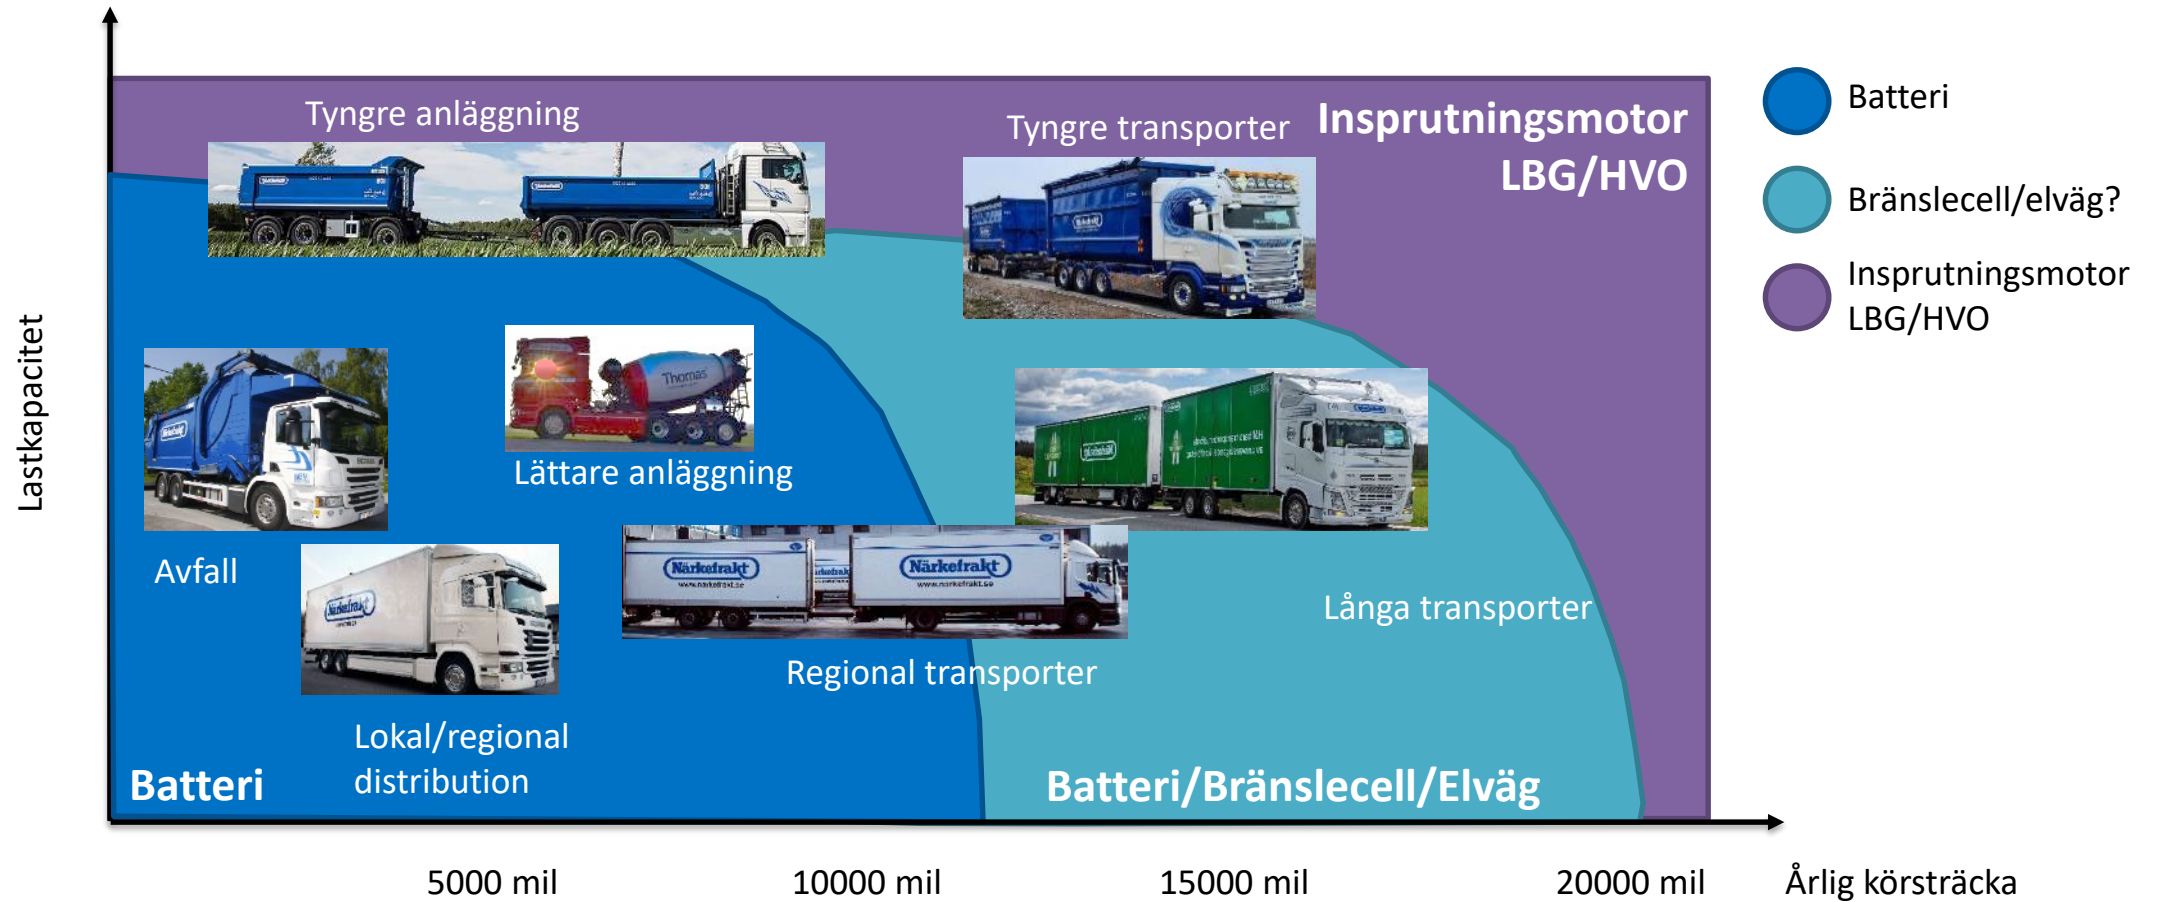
Lastkapacitet

Tyngre anläggning

Tyngre transporter

Insprutningsmotor LBG/HVO

Batteri

Bränslecell/elväg?

Insprutningsmotor LBG/HVO

Thomas

Lättare anläggning

Avfall

Närkefrakt

Närkefrakt

Närkefrakt

Långa transporter

Regional transporter

Lokal/regional distribution

Batteri

Batteri/Bränslecell/Elväg

5000 mil

10000 mil

15000 mil

20000 mil

Årlig körsträcka